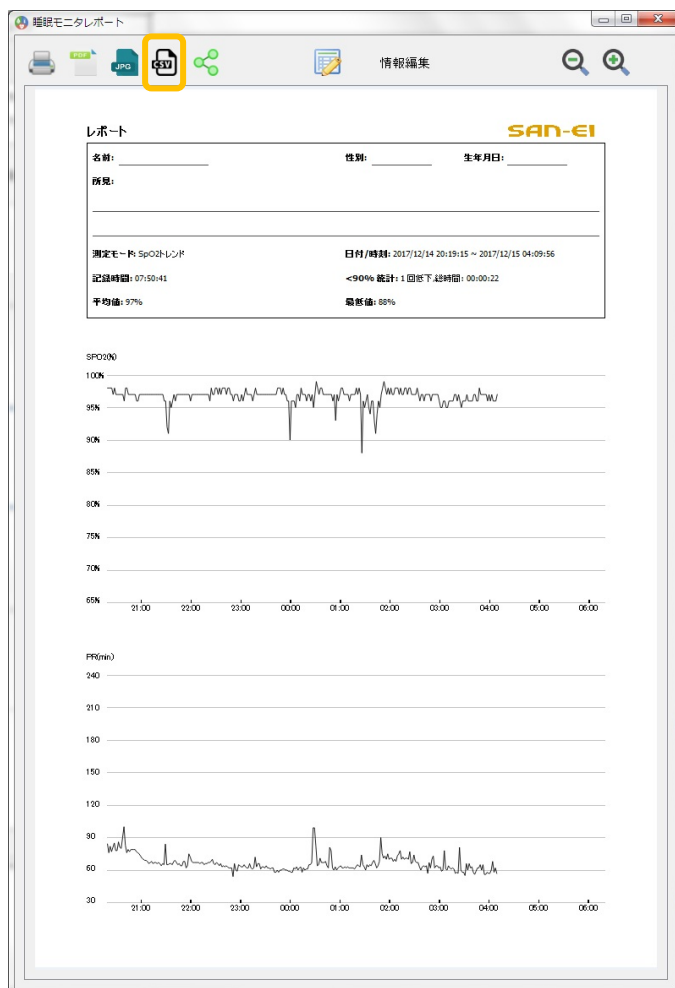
睡眠モニタレポート

PDF JPG CSV

情報編集

レポート

SAN-EI

名前:

性別:

生年月日:

所見:

測定モード: SpO2トレンド

日付/時刻: 2017/12/14 20:19:15 ~ 2017/12/15 04:09:56

記録時間: 07:50:41

<90% 統計: 1 回低下,総時間: 00:00:22

平均値: 97%

最低値: 88%

SPO2(%)

100%
95%
90%
85%
80%
75%
70%
65%

21:00 22:00 23:00 00:00 01:00 02:00 03:00 04:00 05:00 06:00

PR(/min)

240
210
180
150
120
90
60
30

21:00 22:00 23:00 00:00 01:00 02:00 03:00 04:00 05:00 06:00